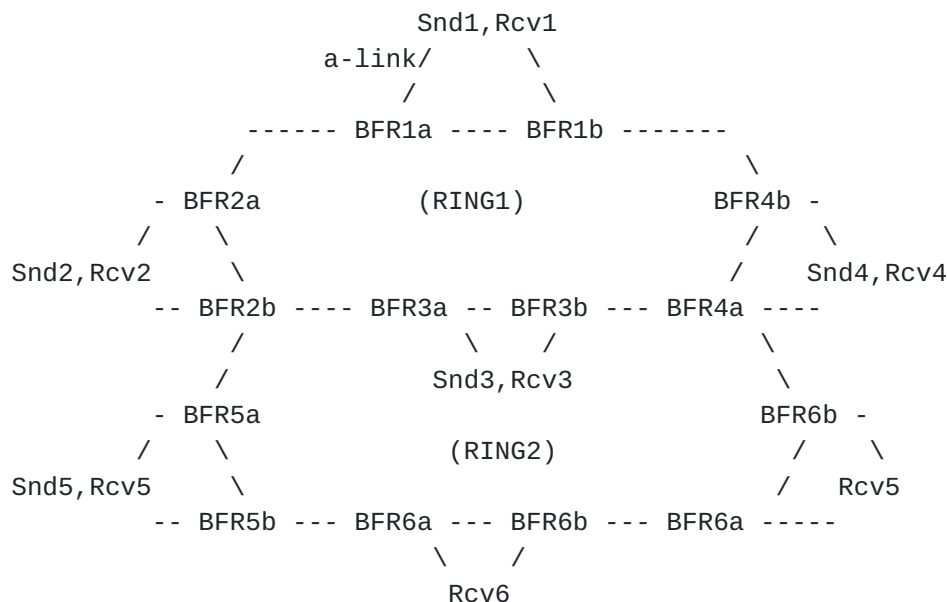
Snd1,Rcv1
a-link/ \
/ \
------ BFR1a ---- BFR1b -------
/ \
- BFR2a (RING1) BFR4b -
/ \ / \
Snd2,Rcv2 \ / Snd4,Rcv4
-- BFR2b ---- BFR3a -- BFR3b --- BFR4a ----
/ \ / \
/ Snd3,Rcv3 \
- BFR5a BFR6b -
/ \ (RING2) / \
Snd5,Rcv5 \ / Rcv5
-- BFR5b --- BFR6a --- BFR6b --- BFR6a -----
\ /
Rcv6